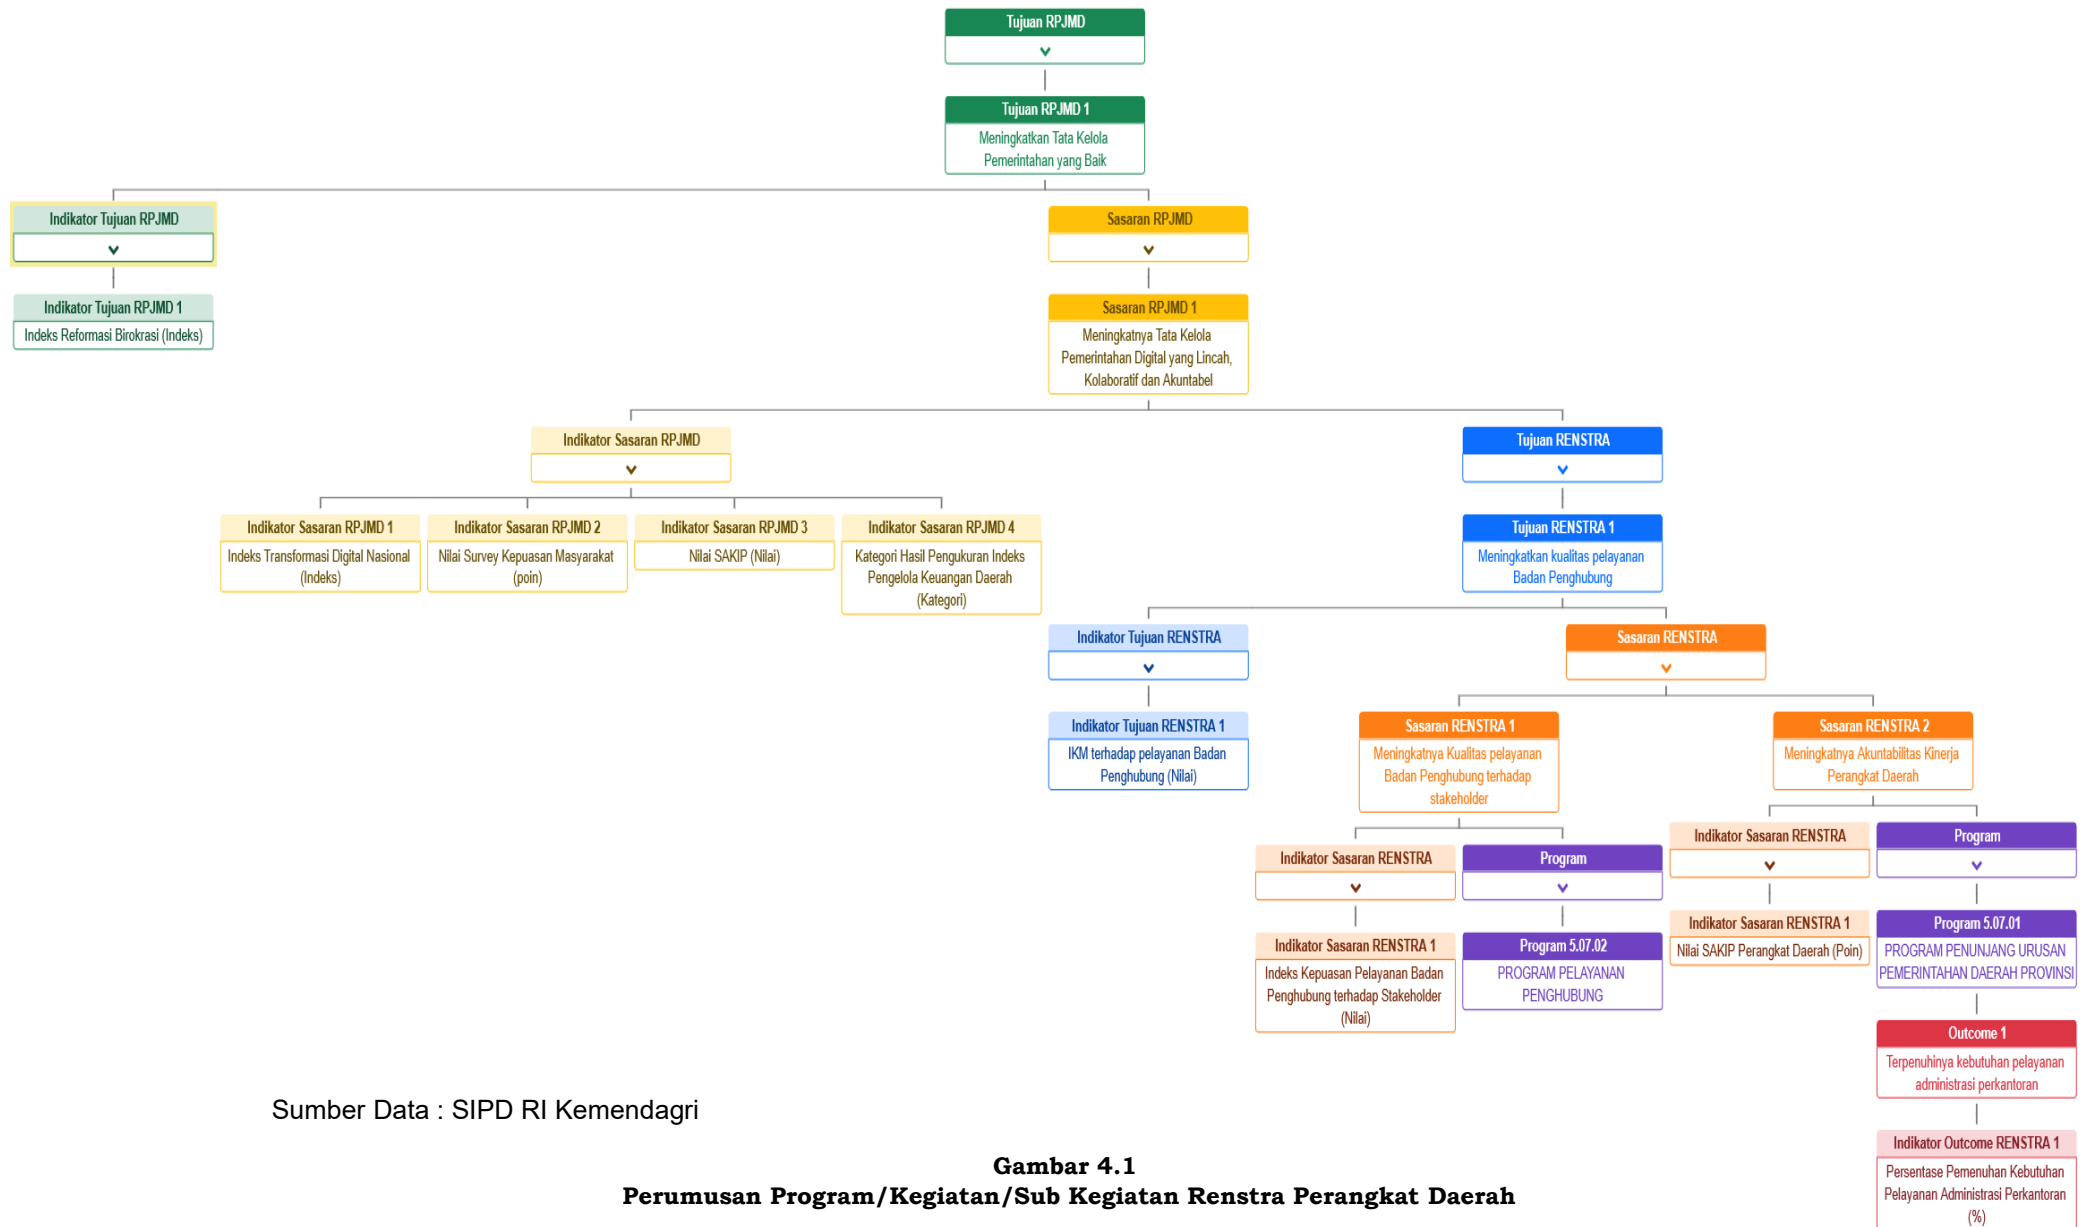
Tujuan RPJMD

Tujuan RPJMD 1
Meningkatkan Tata Kelola Pemerintahan yang Baik

Indikator Tujuan RPJMD

Indikator Tujuan RPJMD 1
Indeks Reformasi Birokrasi (Indeks)

Sasaran RPJMD

Sasaran RPJMD 1
Meningkatnya Tata Kelola Pemerintahan Digital yang Lincah, Kolaboratif dan Akuntabel

Indikator Sasaran RPJMD

Indikator Sasaran RPJMD 1
Indeks Transformasi Digital Nasional (Indeks)

Indikator Sasaran RPJMD 2
Nilai Survey Kepuasan Masyarakat (poin)

Indikator Sasaran RPJMD 3
Nilai SAKIP (Nilai)

Indikator Sasaran RPJMD 4
Kategori Hasil Pengukuran Indeks Pengelola Keuangan Daerah (Kategori)

Tujuan RENSTRA

Tujuan RENSTRA 1
Meningkatkan kualitas pelayanan Badan Penghubung

Indikator Tujuan RENSTRA

Indikator Tujuan RENSTRA 1
IKM terhadap pelayanan Badan Penghubung (Nilai)

Sasaran RENSTRA

Sasaran RENSTRA 1
Meningkatnya Kualitas pelayanan Badan Penghubung terhadap stakeholder

Indikator Sasaran RENSTRA

Indikator Sasaran RENSTRA 1
Indeks Kepuasan Pelayanan Badan Penghubung terhadap Stakeholder (Nilai)

Program

Program 5.07.02
PROGRAM PELAYANAN PENGHUBUNG

Sasaran RENSTRA 2
Meningkatnya Akuntabilitas Kinerja Perangkat Daerah

Indikator Sasaran RENSTRA

Indikator Sasaran RENSTRA 1
Nilai SAKIP Perangkat Daerah (Poin)

Program

Program 5.07.01
PROGRAM PENUNJANG URUSAN PEMERINTAHAN DAERAH PROVINSI

Outcome 1
Terpenuhinya kebutuhan pelayanan administrasi perkantoran

Indikator Outcome RENSTRA 1
Persentase Pemenuhan Kebutuhan Pelayanan Administrasi Perkantoran (%)

Sumber Data : SIPD RI Kemendagri

Gambar 4.1
Perumusan Program/Kegiatan/Sub Kegiatan Renstra Perangkat Daerah